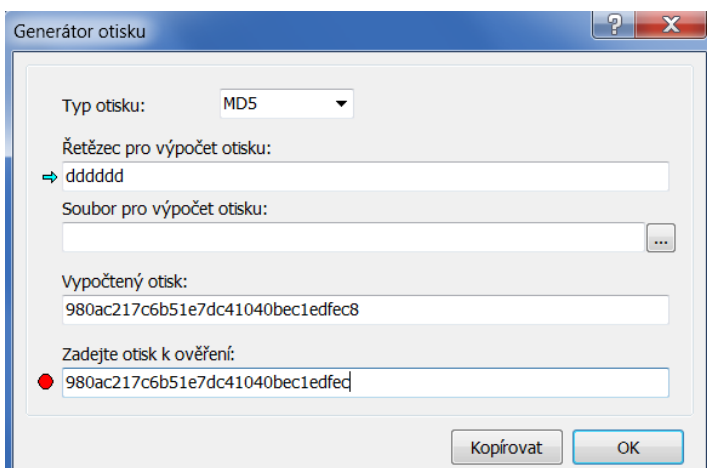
Generátor otisku

?
X

Typ otisku: MD5

Řetězec pro výpočet otisku:
dddddd

Soubor pro výpočet otisku:
...

Vypočtený otisk:
980ac217c6b51e7dc41040bec1edfec8

Zadejte otisk k ověření:
980ac217c6b51e7dc41040bec1edfec

Kopírovat
OK